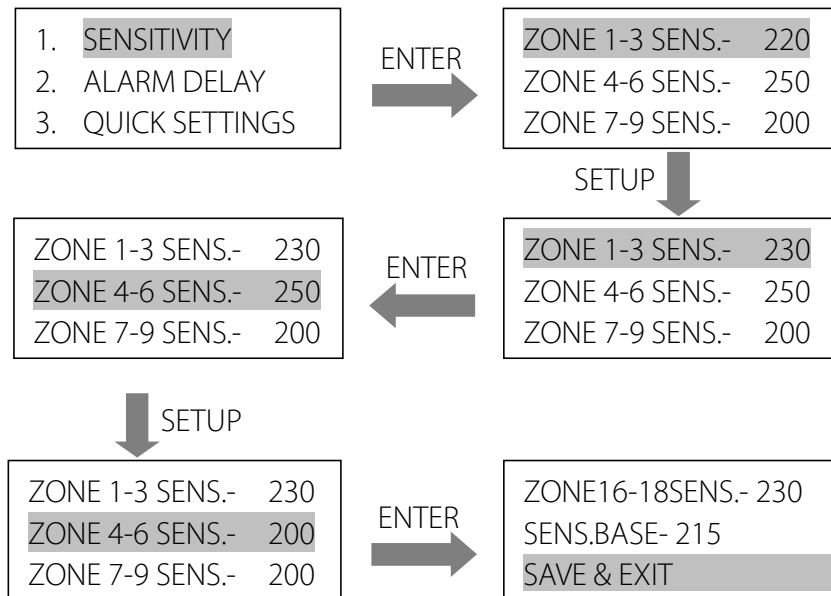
1. SENSITIVITY
2. ALARM DELAY
3. QUICK SETTINGS

ENTER

ZONE 1-3 SENS.- 220
ZONE 4-6 SENS.- 250
ZONE 7-9 SENS.- 200

SETUP

ZONE 1-3 SENS.- 230
ZONE 4-6 SENS.- 250
ZONE 7-9 SENS.- 200

ENTER

ZONE 1-3 SENS.- 230
ZONE 4-6 SENS.- 250
ZONE 7-9 SENS.- 200

SETUP

ZONE 1-3 SENS.- 230
ZONE 4-6 SENS.- 200
ZONE 7-9 SENS.- 200

ENTER

ZONE16-18SENS.- 230
SENS.BASE- 215
SAVE & EXIT